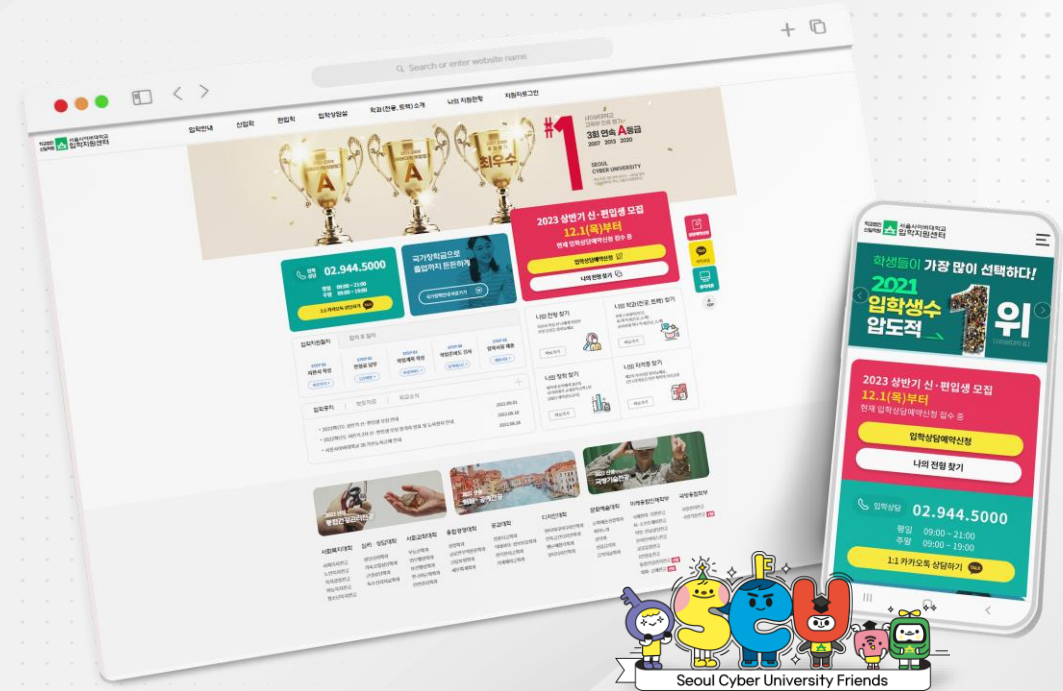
Search or enter website name

서울사이버대학교 입학지원센터

입학안내 신입학 편입학 입학상담실 학과(전공, 트랙) 소개 나의 지원현황 지원자로그인

#1

3회 연속 A등급

2007 2013 2020

SEOUL CYBER UNIVERSITY

최우수

A A

2023 상반기 신·편입생 모집

12.1(목)부터

현재 입학상담예약신청 접수 중

입학상담예약신청

나의 전형 찾기

02.944.5000

국가장학금으로 졸업까지 든든하게

입학지원절차

입학뉴스

나의 전형 찾기

나의 학과(전공, 트랙) 찾기

나의 장학 찾기

나의 지리원 찾기

2022.09.01

2022.08.18

2022.08.26

서울사이버대학교 입학지원센터

학생들이 가장 많이 선택하다!

2021 입학생수 압도적 1위

2023 상반기 신·편입생 모집

12.1(목)부터

현재 입학상담예약신청 접수 중

입학상담예약신청

나의 전형 찾기

입학상담 02.944.5000

평일 09:00 ~ 21:00

주말 09:00 ~ 19:00

1:1 카카오톡 상담하기

SCU

Seoul Cyber University Friends